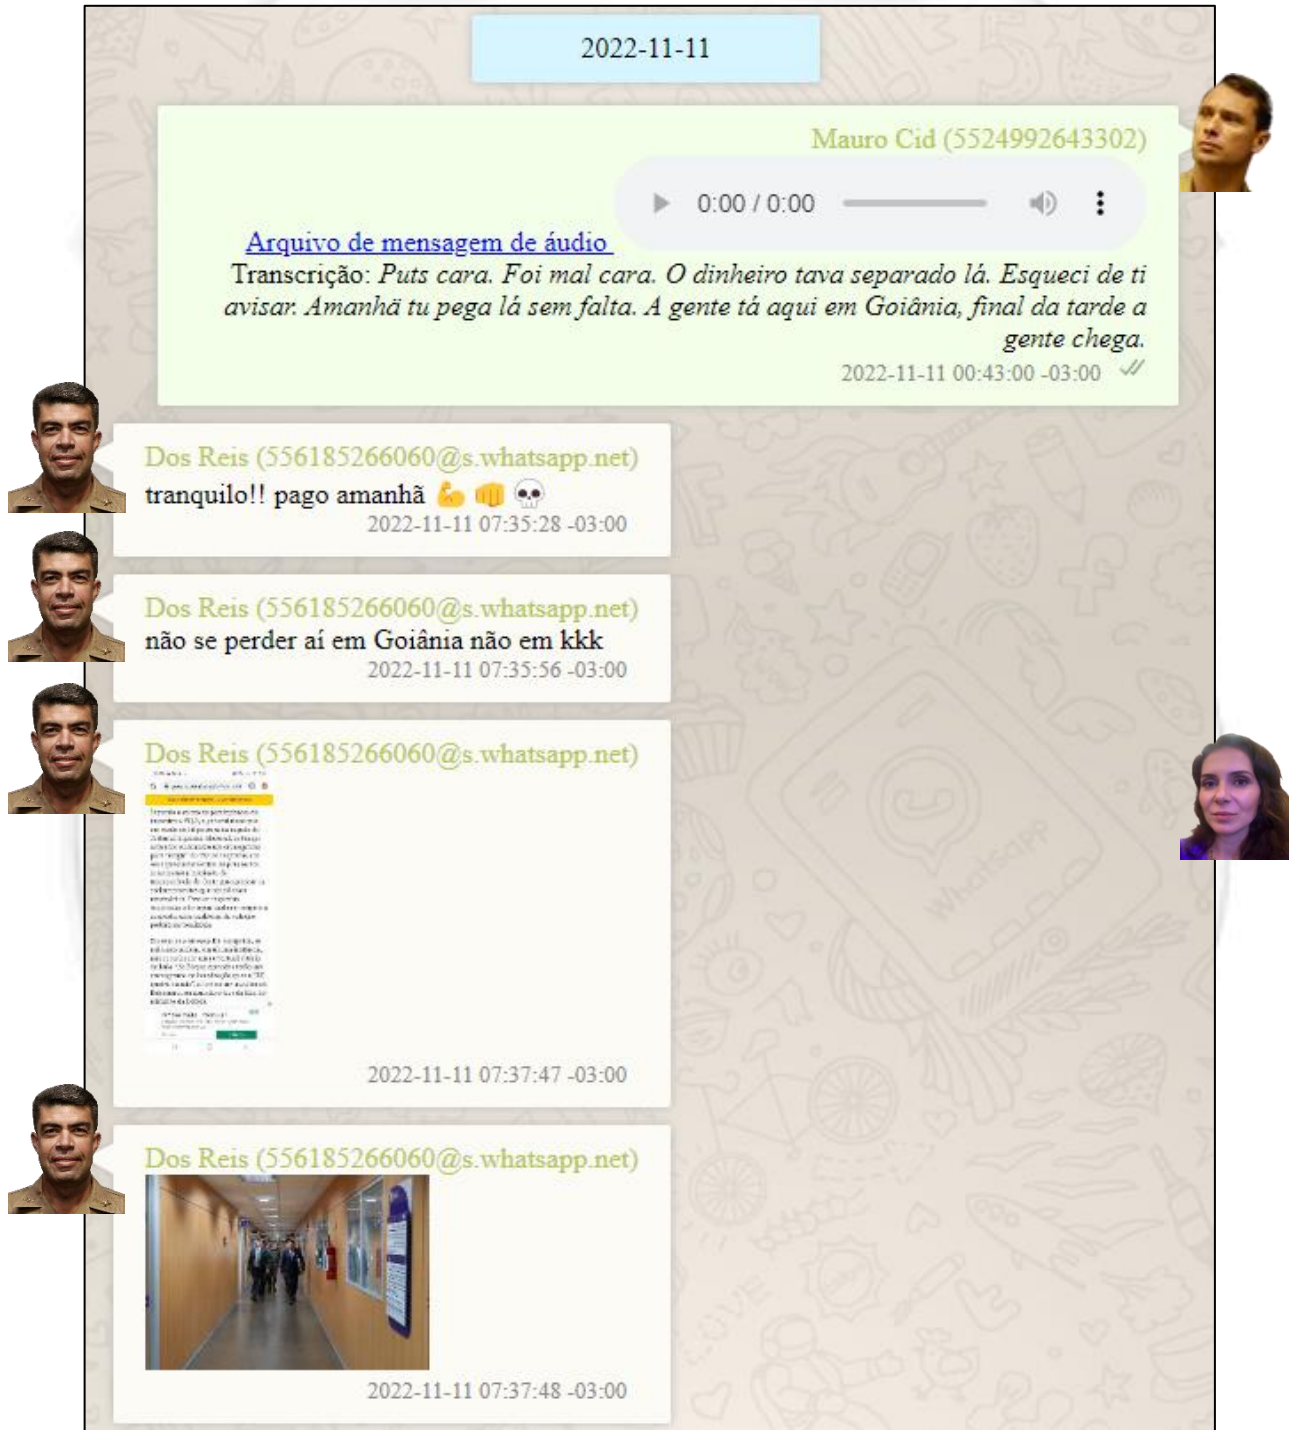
2022-11-11

Mauro Cid (5524992643302)

0:00 / 0:00

Arquivo de mensagem de áudio
Transcrição: *Puts cara. Foi mal cara. O dinheiro tava separado lá. Esqueci de ti avisar. Amanhã tu pega lá sem falta. A gente tá aqui em Goiânia, final da tarde a gente chega.*
2022-11-11 00:43:00 -03:00

Dos Reis (556185266060@s.whatsapp.net)
tranquilo!! pago amanhã 💪 👊 💀
2022-11-11 07:35:28 -03:00

Dos Reis (556185266060@s.whatsapp.net)
não se perder aí em Goiânia não em kkk
2022-11-11 07:35:56 -03:00

Dos Reis (556185266060@s.whatsapp.net)
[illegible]
2022-11-11 07:37:47 -03:00

Dos Reis (556185266060@s.whatsapp.net)
2022-11-11 07:37:48 -03:00